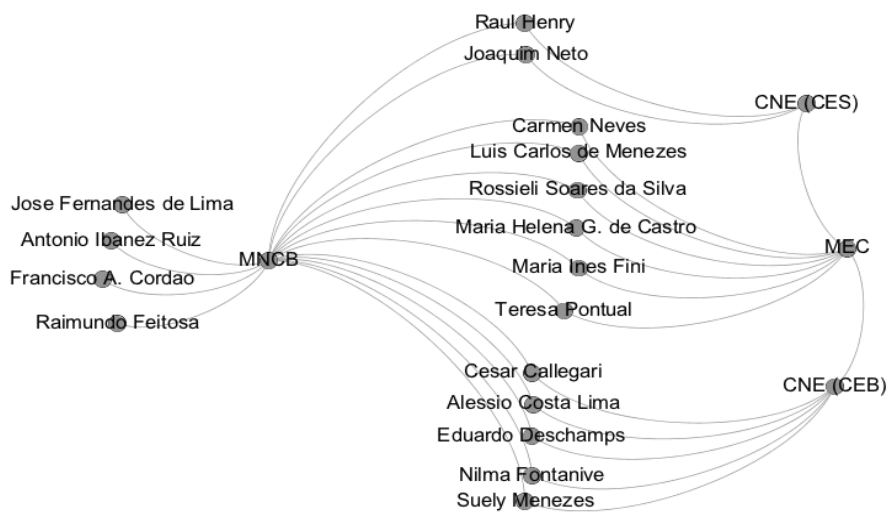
Raul Henry
Joaquim Neto
CNE (CES)
Carmen Neves
Luis Carlos de Menezes
Jose Fernandes de Lima
Rossieli Soares da Silva
Antonio Ibanez Ruiz
Maria Helena G. de Castro
MEC
MNCB
Francisco A. Cordao
Maria Ines Fini
Raimundo Feitosa
Teresa Pontual
Cesar Callegari
CNE (CEB)
Alessio Costa Lima
Eduardo Deschamps
Nilma Fontanive
Suely Menezes